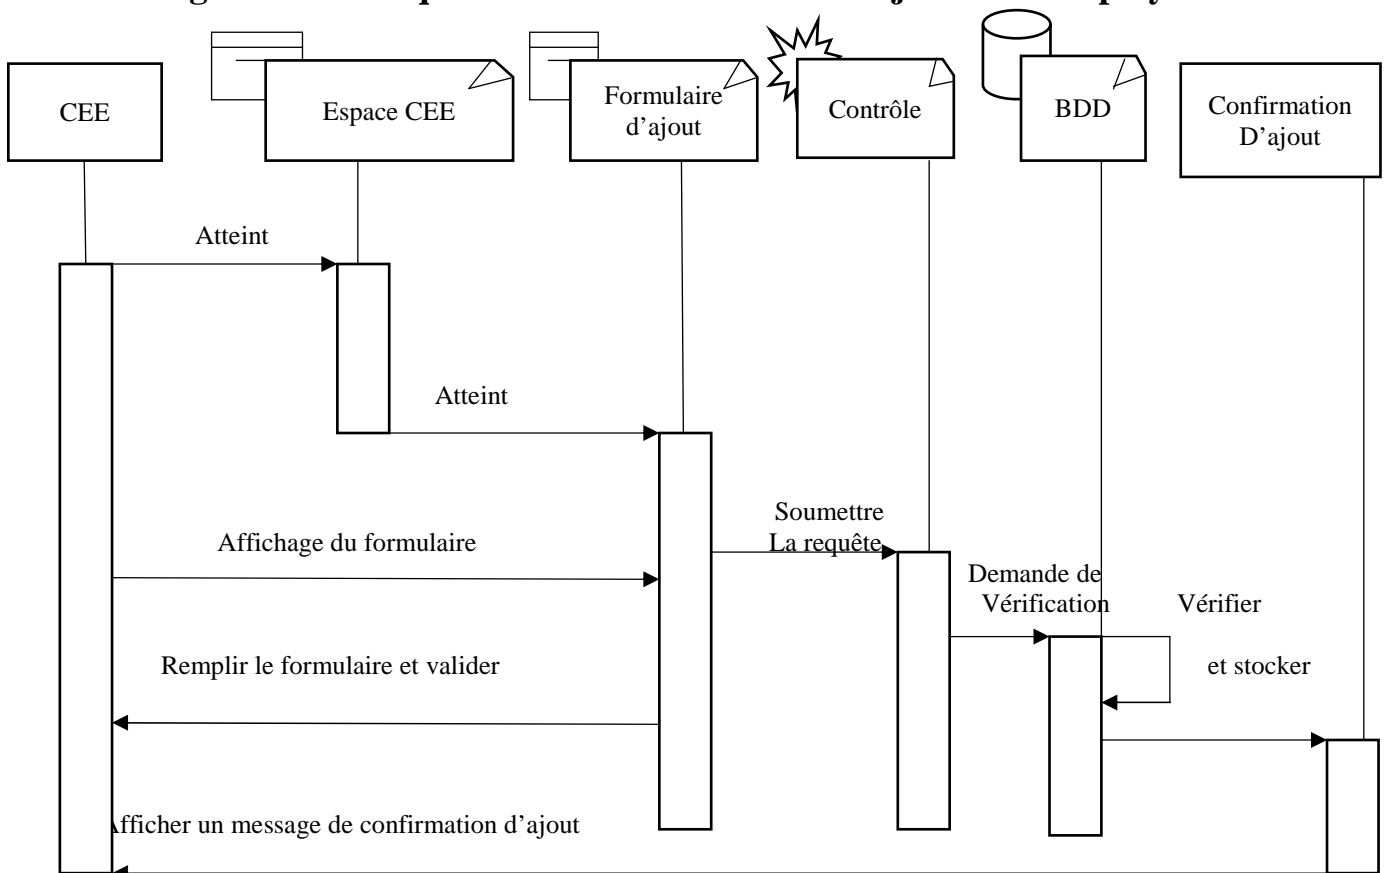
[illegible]

CEE

Espace CEE

Formulaire d'ajout

Contrôle

BDD

Confirmation D'ajout

Atteint

Atteint

Soumettre La requête

Affichage du formulaire

Demande de Vérification

Vérifier

et stocker

Remplir le formulaire et valider

Afficher un message de confirmation d'ajout